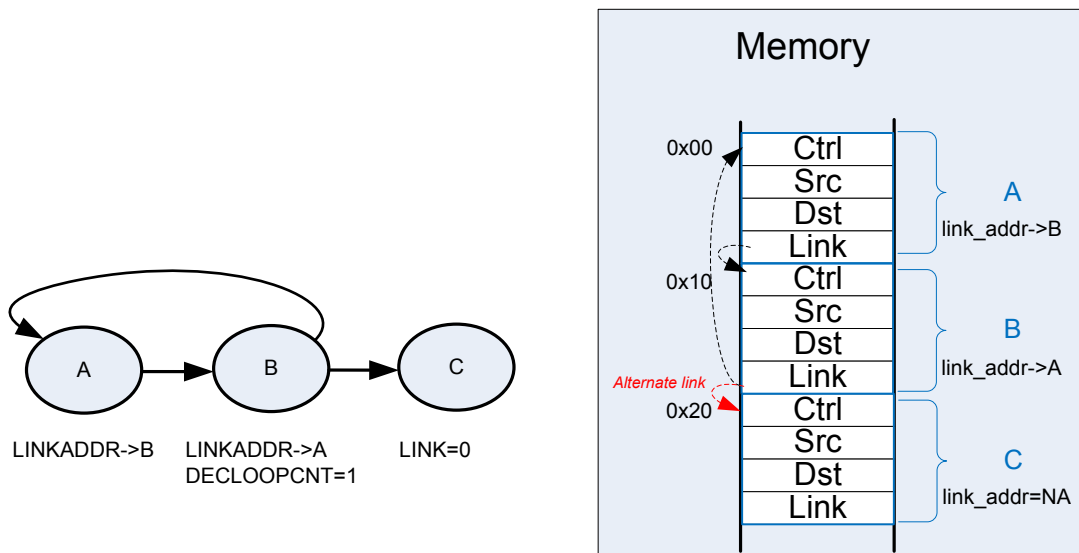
A

B

C

LINKADDR->B

LINKADDR->A
DECLOOPCNT=1

LINK=0

Memory

0x00

| Ctrl |
|---|
| Src |
| Dst |
| Link |
| Ctrl |
| Src |
| Dst |
| Link |
| Ctrl |
| Src |
| Dst |
| Link |

A
link_addr->B

0x10

B
link_addr->A

Alternate link

0x20

C
link_addr=NA